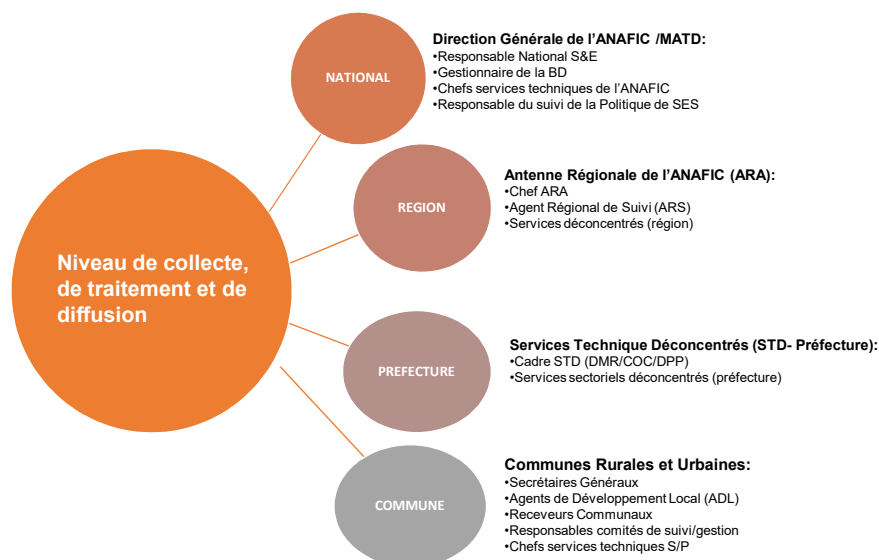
Niveau de collecte, de traitement et de diffusion

NATIONAL

Direction Générale de l'ANAFIC /MATD:
•Responsable National S&E
•Gestionnaire de la BD
•Chefs services techniques de l'ANAFIC
•Responsable du suivi de la Politique de SES

REGION

Antenne Régionale de l'ANAFIC (ARA):
•Chef ARA
•Agent Régional de Suivi (ARS)
•Services déconcentrés (région)

PREFECTURE

Services Technique Déconcentrés (STD- Préfecture):
•Cadre STD (DMR/COC/DPP)
•Services sectoriels déconcentrés (préfecture)

COMMUNE

Communes Rurales et Urbaines:
•Secrétaires Généraux
•Agents de Développement Local (ADL)
•Receveurs Communaux
•Responsables comités de suivi/gestion
•Chefs services techniques S/P